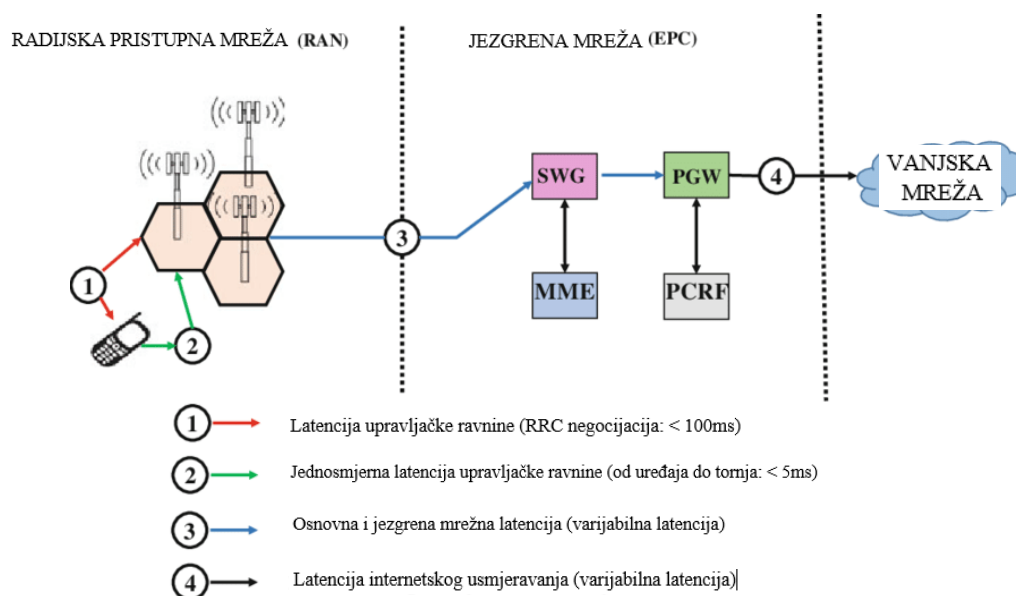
RADIJSKA PRISTUPNA MREŽA (RAN)

JEZGRENA MREŽA (EPC)

1

2

3

SWG

MME

PGW

PCRF

4

VANJSKA MREŽA

1 Latencija upravljačke ravnine (RRC negocijacija: < 100ms)

2 Jednosmjerna latencija upravljačke ravnine (od uređaja do tornja: < 5ms)

3 Osnovna i jezgrena mrežna latencija (varijabilna latencija)

4 Latencija internetskog usmjeravanja (varijabilna latencija)